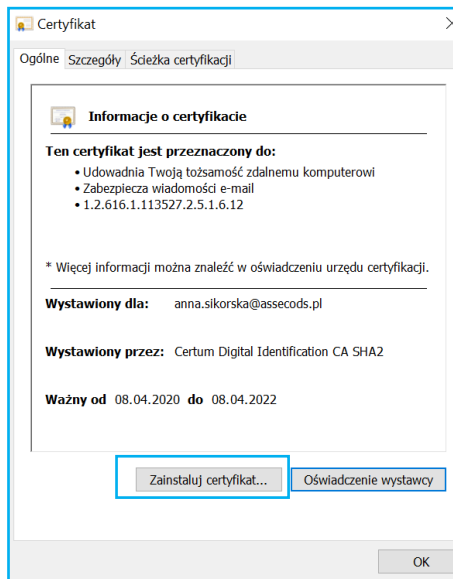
Certyfikat

Ogólne | Szczegóły | Ścieżka certyfikacji

Informacje o certyfikacie

Ten certyfikat jest przeznaczony do:

• Udowadnia Twoją tożsamość zdalnemu komputerowi
• Zabezpiecza wiadomości e-mail
• 1.2.616.1.113527.2.5.1.6.12

* Więcej informacji można znaleźć w oświadczeniu urzędu certyfikacji.

Wystawiony dla: anna.sikorska@assecods.pl

Wystawiony przez: Certum Digital Identification CA SHA2

Ważny od 08.04.2020 do 08.04.2022

Zainstaluj certyfikat... | Oświadczenie wystawcy

OK